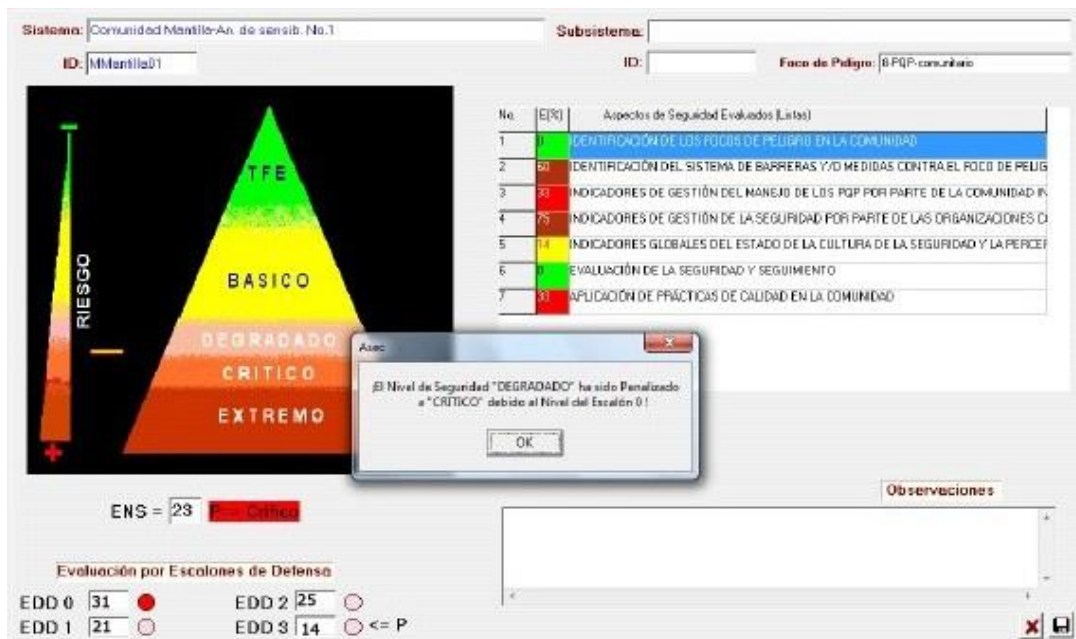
Sistema: Comunidad Mantilla-An. de sensib. No.1

Subsistema:

ID: MMantilla01

ID:

Foco de Peligro: 8 PQP-comunitario

| No. | E(%) | Aspectos de Seguridad Evaluados (Listas) |
|---|---|---|
| 1 | 0 | IDENTIFICACIÓN DE LOS FOCOS DE PELIGRO EN LA COMUNIDAD |
| 2 | 50 | IDENTIFICACIÓN DEL SISTEMA DE BARRERAS Y/O MEDIDAS CONTRA EL FOCO DE PELIG |
| 3 | 33 | INDICADORES DE GESTIÓN DEL MANEJO DE LOS PQP POR PARTE DE LA COMUNIDAD IN |
| 4 | 75 | INDICADORES DE GESTIÓN DE LA SEGURIDAD POR PARTE DE LAS ORGANIZACIONES C |
| 5 | 14 | INDICADORES GLOBALES DEL ESTADO DE LA CULTURA DE LA SEGURIDAD Y LA PERCEP |
| 6 | 0 | EVALUACIÓN DE LA SEGURIDAD Y SEGUIMIENTO |
| 7 | 33 | APLICACIÓN DE PRÁCTICAS DE CALIDAD EN LA COMUNIDAD |

RIESGO

TFE

BASICO

DEGRADADO

CRITICO

EXTREMO

Asec

¡El Nivel de Seguridad "DEGRADADO" ha sido Penalizado a "CRÍTICO" debido al Nivel del Escalón 0 !

OK

ENS = 23 P== Crítico

Observaciones

Evaluación por Escalones de Defensa

EDD 0 31

EDD 2 25

EDD 1 21

EDD 3 14 <= P